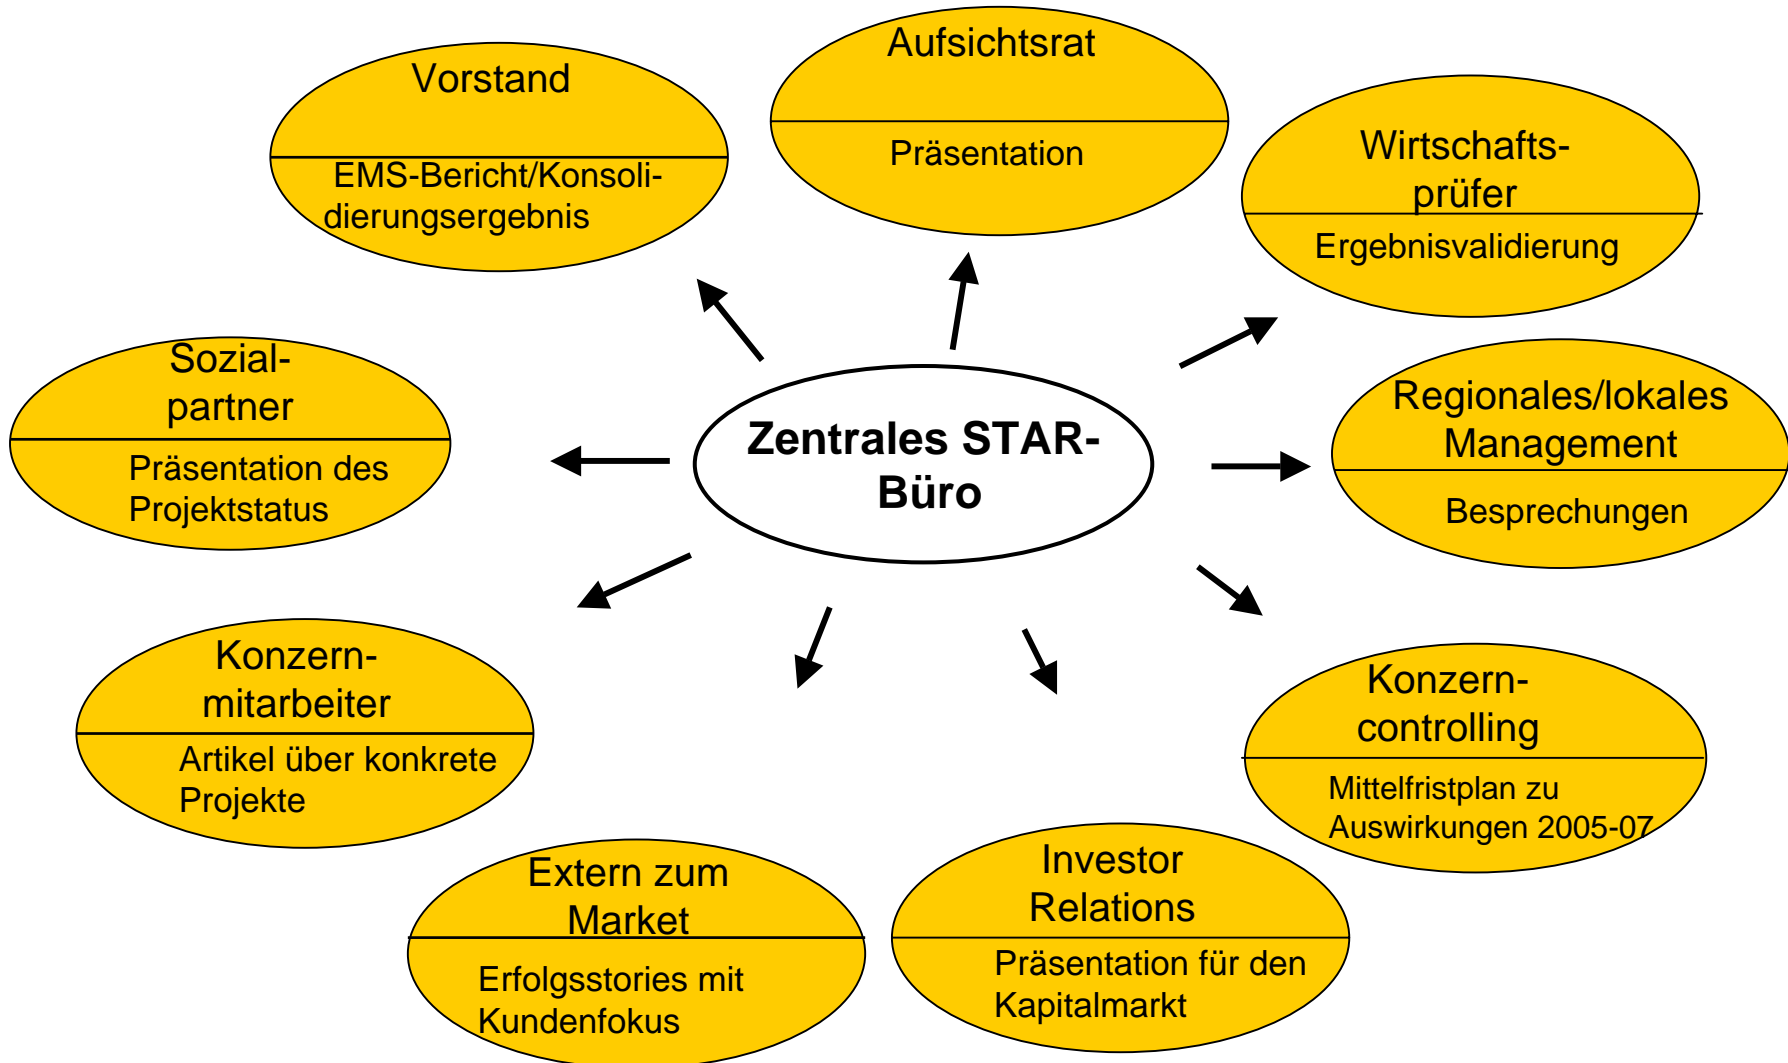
Zentrales STAR-Büro

Vorstand

EMS-Bericht/Konsolidierungsergebnis

Aufsichtsrat

Präsentation

Wirtschaftsprüfer

Ergebnisvalidierung

Sozialpartner

Präsentation des Projektstatus

Regionales/lokales Management

Besprechungen

Konzernmitarbeiter

Artikel über konkrete Projekte

Konzerncontrolling

Mittelfristplan zu Auswirkungen 2005-07

Extern zum Market

Erfolgsstories mit Kundenfokus

Investor Relations

Präsentation für den Kapitalmarkt